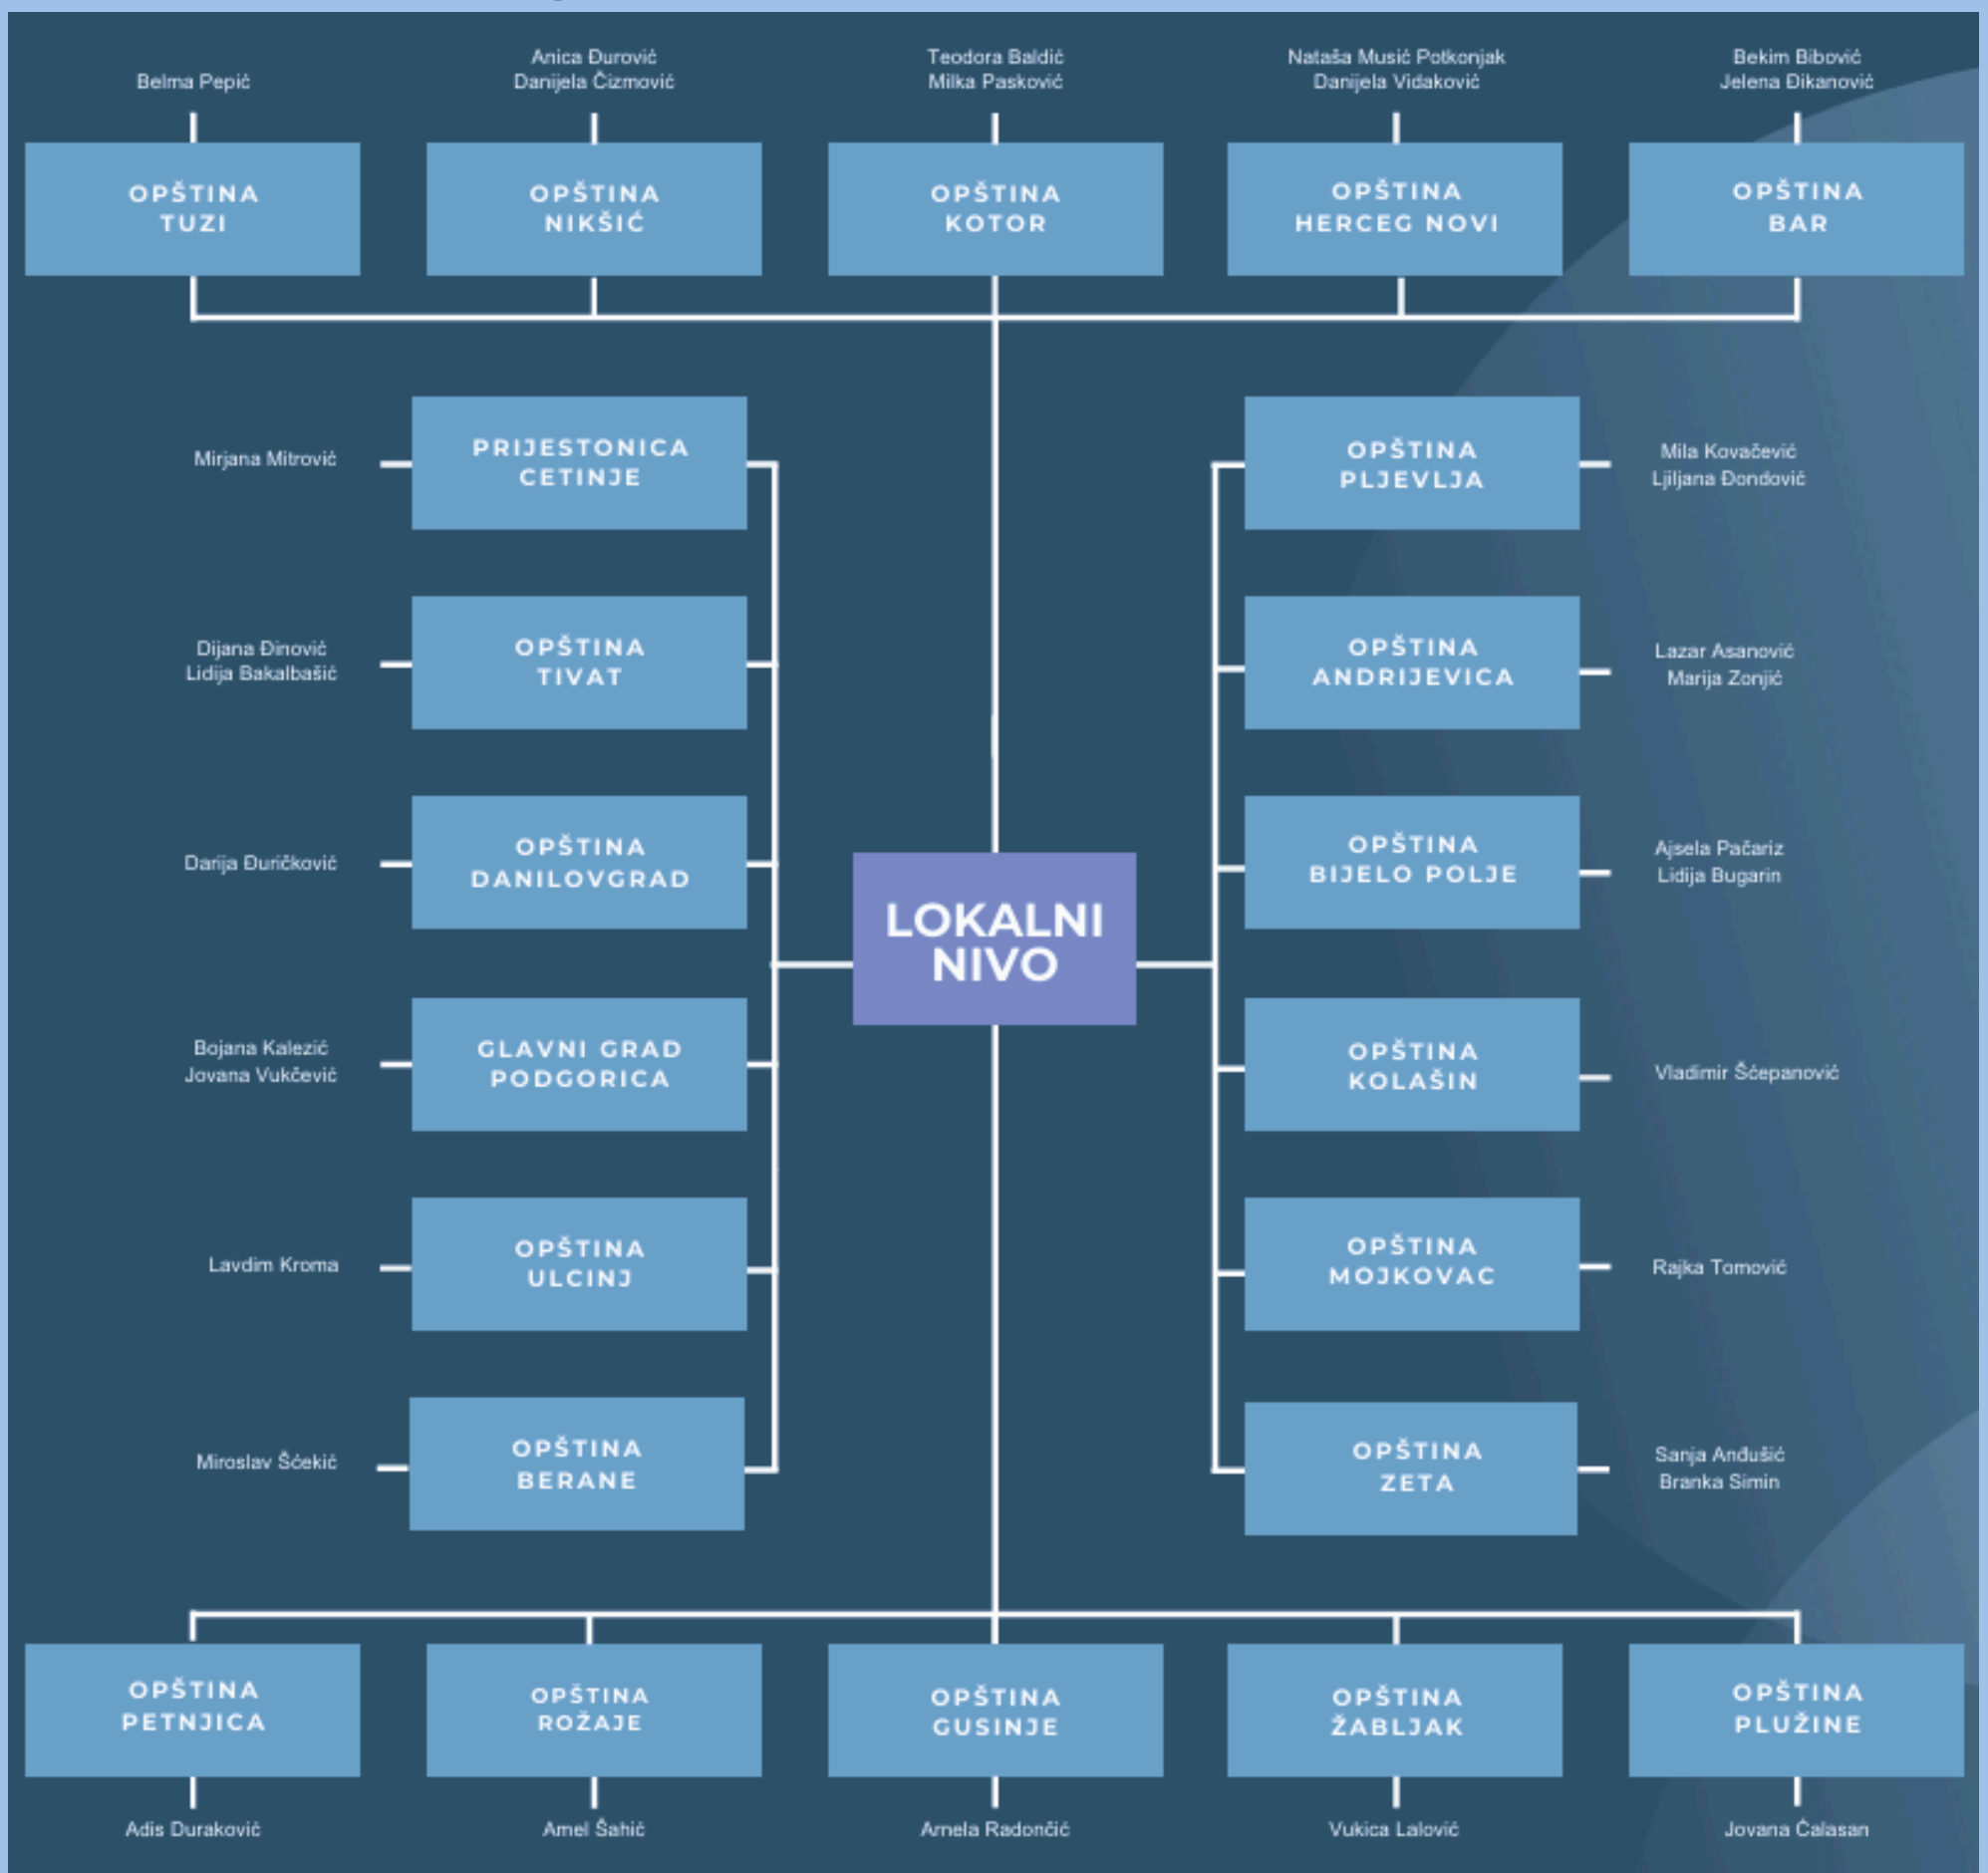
Belma Pepić

OPŠTINA TUZI

Anica Đurović
Danijela Čizmović

OPŠTINA NIKŠIĆ

Teodora Baldić
Milka Pasković

OPŠTINA KOTOR

Nataša Musić Potkonjak
Danijela Vidaković

OPŠTINA HERCEG NOVI

Bekim Bibović
Jelena Đikanović

OPŠTINA BAR

Mirjana Mitrović

PRIJESTONICA CETINJE

OPŠTINA PLJEVLJA

Mila Kovačević
Ljiljana Đondović

Dijana Đinović
Lidija Bakalbašić

OPŠTINA TIVAT

OPŠTINA ANDRIJEVICA

Lazar Asanović
Marija Zonjić

Darija Đuričković

OPŠTINA DANILOVGRAD

OPŠTINA BIJELO POLJE

Ajsela Pačariz
Lidija Bugarin

LOKALNI NIVO

Bojana Kalezić
Jovana Vukčević

GLAVNI GRAD PODGORICA

OPŠTINA KOLAŠIN

Vladimir Šćepanović

Lavdim Kroma

OPŠTINA ULCINJ

OPŠTINA MOJKOVAC

Rajka Tomović

Miroslav Šćekić

OPŠTINA BERANE

OPŠTINA ZETA

Sanja Anđušić
Branka Simin

OPŠTINA PETNJICA

Adis Duraković

OPŠTINA ROŽAJE

Amel Šahić

OPŠTINA GUSINJE

Arnela Radončić

OPŠTINA ŽABLJAK

Vukica Lalović

OPŠTINA PLUŽINE

Jovana Ćalasan